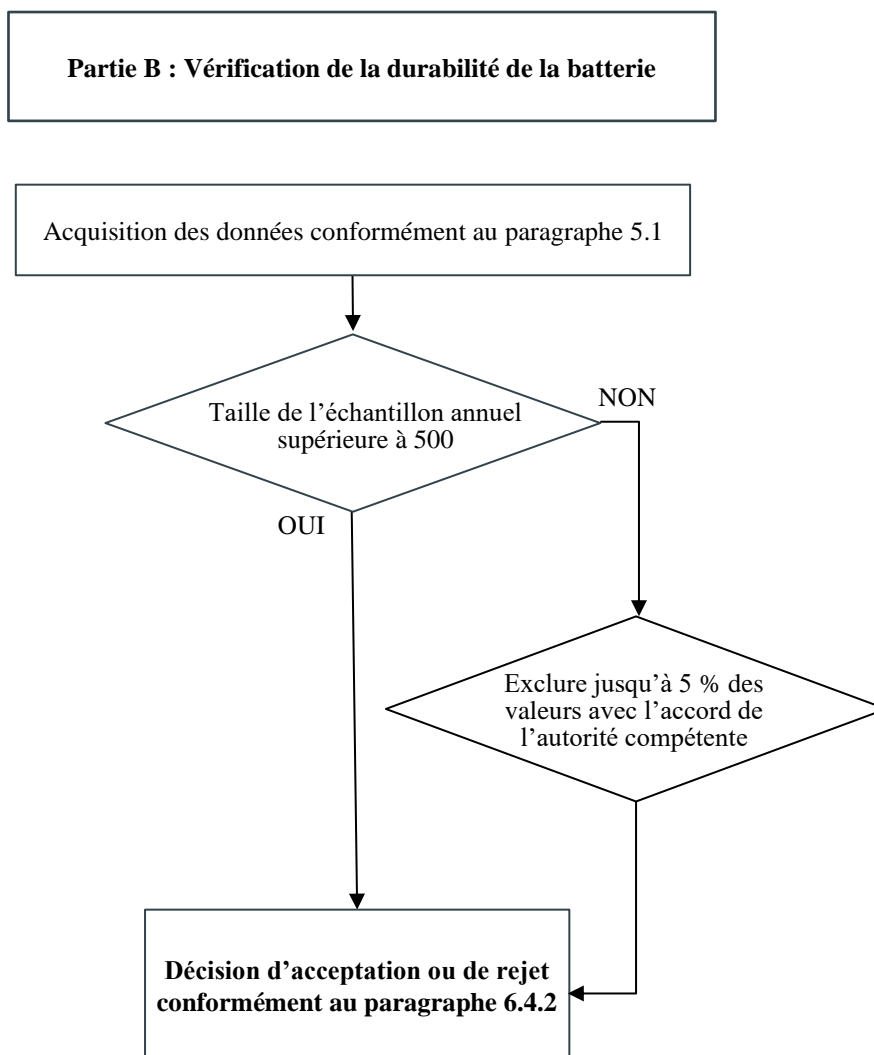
**Partie B : Vérification de la durabilité de la batterie**

Acquisition des données conformément au paragraphe 5.1

Taille de l'échantillon annuel supérieure à 500

NON

OUI

Exclure jusqu'à 5 % des valeurs avec l'accord de l'autorité compétente

**Décision d'acceptation ou de rejet conformément au paragraphe 6.4.2**